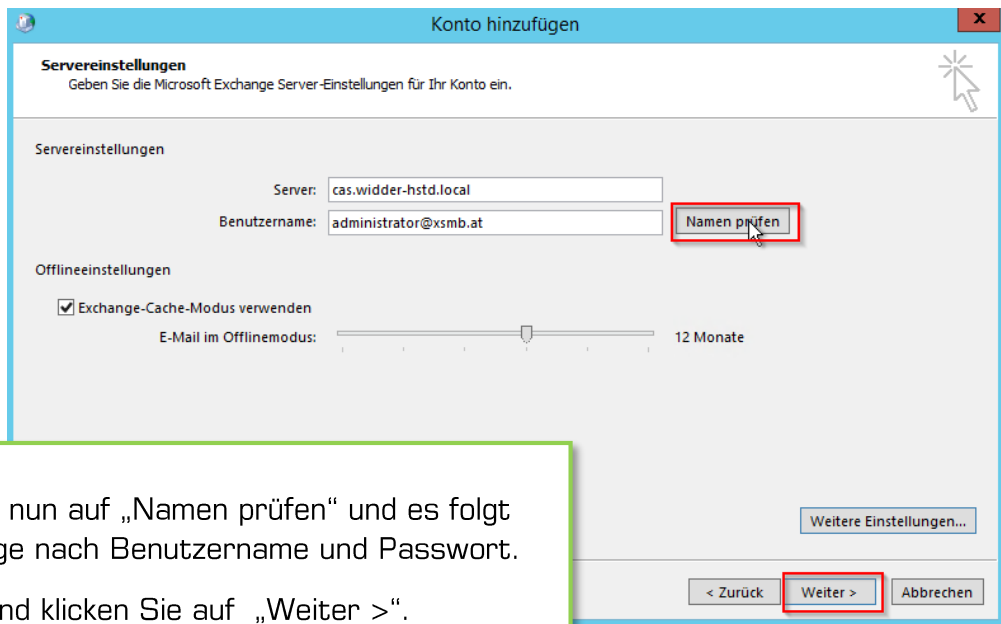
Konto hinzufügen

Servereinstellungen
Geben Sie die Microsoft Exchange Server-Einstellungen für Ihr Konto ein.

Servereinstellungen

Server: cas.widder-hstd.local

Benutzername: administrator@xsmb.at

Namen prüfen

Offlineeinstellungen

Exchange-Cache-Modus verwenden

E-Mail im Offlinemodus: 12 Monate

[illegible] nun auf „Namen prüfen" und es folgt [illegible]ge nach Benutzername und Passwort.

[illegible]nd klicken Sie auf „Weiter >".

Weitere Einstellungen...

< Zurück

Weiter >

Abbrechen